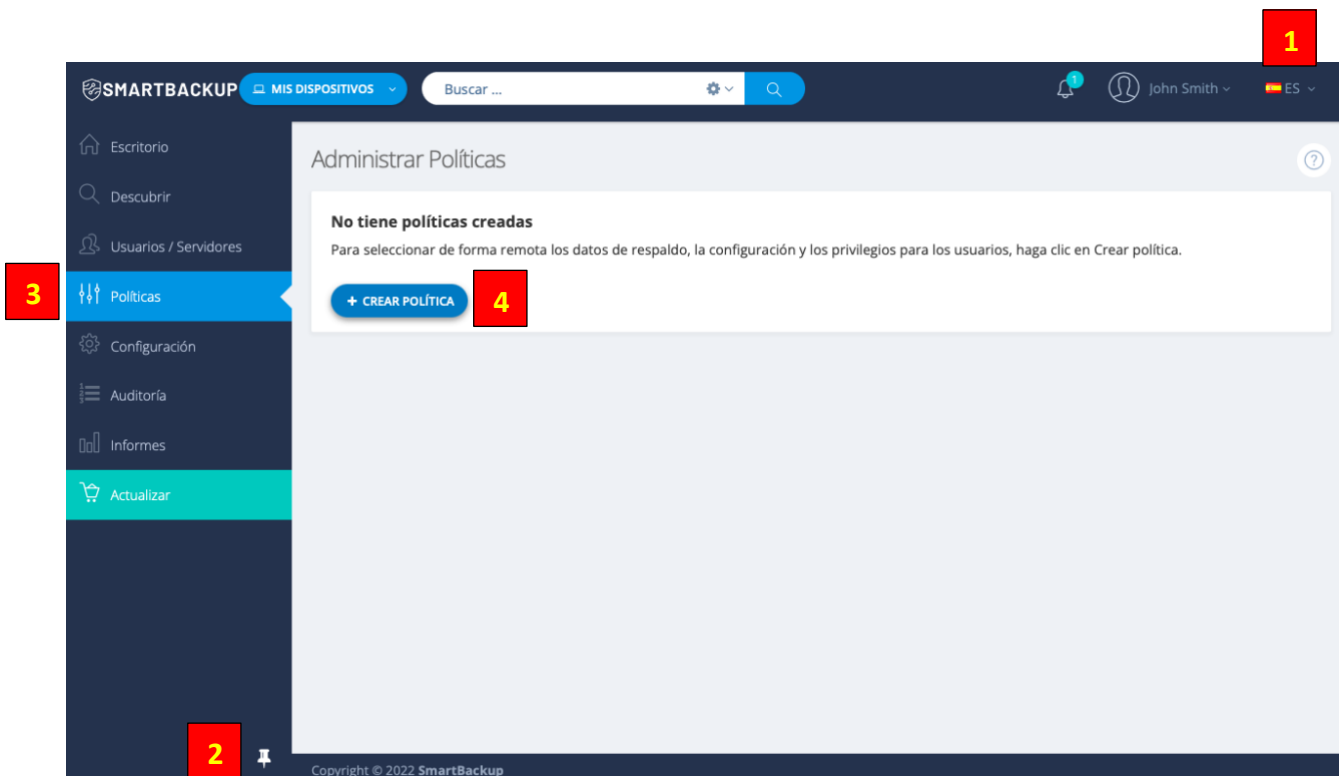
1

SMARTBACKUP MIS DISPOSITIVOS Buscar ... 1 John Smith ES

Escritorio
Descubrir
Usuarios / Servidores
3 Políticas
Configuración
Auditoría
Informes
Actualizar

Administrar Políticas

No tiene políticas creadas
Para seleccionar de forma remota los datos de respaldo, la configuración y los privilegios para los usuarios, haga clic en Crear política.

+ CREAR POLÍTICA 4

2

Copyright © 2022 SmartBackup